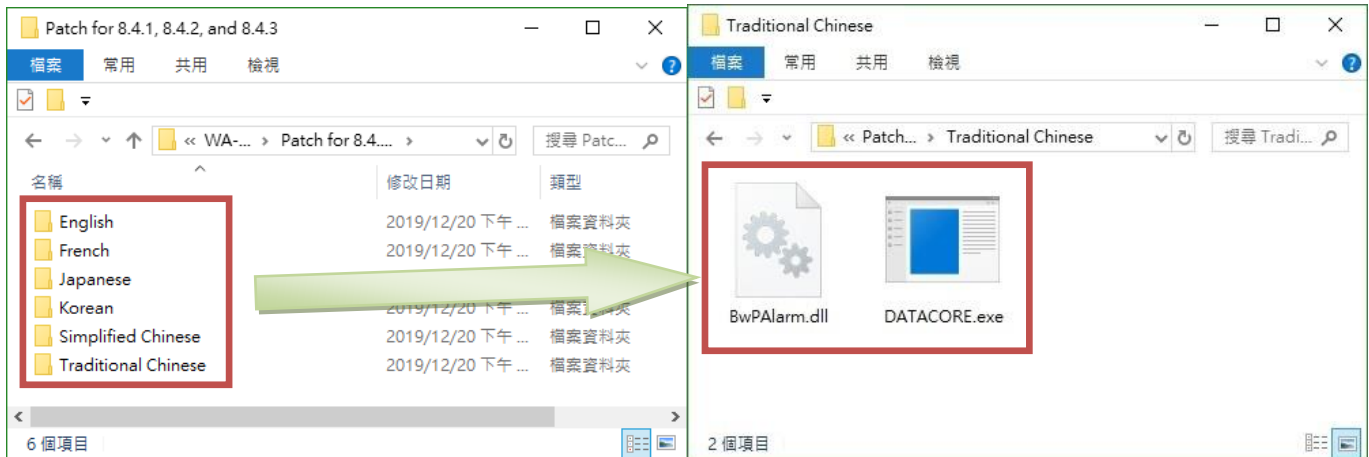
Patch for 8.4.1, 8.4.2, and 8.4.3

檔案 常用 共用 檢視

« WA-... › Patch for 8.4.... ›

搜尋 Patc...

| 名稱 | 修改日期 | 類型 |
|---|---|---|
| English | 2019/12/20 下午 ... | 檔案資料夾 |
| French | 2019/12/20 下午 ... | 檔案資料夾 |
| Japanese | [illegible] | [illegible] |
| Korean | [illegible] | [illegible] |
| Simplified Chinese | 2019/12/20 下午 ... | 檔案資料夾 |
| Traditional Chinese | 2019/12/20 下午 ... | 檔案資料夾 |

6 個項目

Traditional Chinese

檔案 常用 共用 檢視

« Patch... › Traditional Chinese

搜尋 Tradi...

BwPAlarm.dll

DATACORE.exe

2 個項目